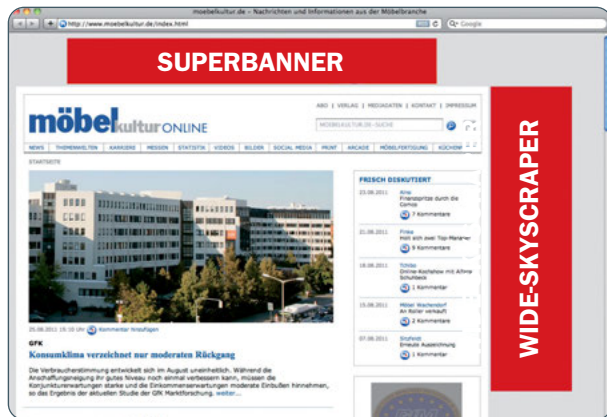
moebelkultur.de – Nachrichten und Informationen aus der Möbelbranche

http://www.moebelkultur.de/index.html

Q• Google

SUPERBANNER

WIDE-SKYSCRAPER

möbelkultur ONLINE

ABO | VERLAG | MEDIADATEN | KONTAKT | IMPRESSUM

MOEBELKULTUR.DE – SUCHE

NEWS | THEMENWELTEN | KARRIERE | MESSEN | STATISTIK | VIDEOS | BILDER | SOCIAL MEDIA | PRINT | ARCADE | MÖBELFERTIGUNG | KÜCHONL

STARTSEITE

FRISCH DISKUTIERT

23.08.2011 Alno Finanzspritze durch die Comco 7 Kommentare

21.08.2011 Finke Holt sich zwei Top-Manager 6 Kommentare

18.08.2011 Tchibo Online-Kochshow mit Alfons Schuhbeck 1 Kommentar

15.08.2011 Möbel Wachendorf An Roller verkauft 2 Kommentare

07.08.2011 Strafrecht Erneute Auszeichnung 1 Kommentar

25.08.2011 15:10 Uhr Kommentar hinzufügen

GFK

Konsumklima verzeichnet nur moderaten Rückgang

Die Verbraucherstimmung entwickelt sich im August uneinheitlich. Während die Anschaffungsneigung ihr gutes Niveau noch einmal verbessern kann, müssen die Konjunkturerwartungen starke und die Einkommenserwartungen moderate Einbußen hinnehmen, so das Ergebnis der aktuellen Studie der GfK Marktforschung. weiter...